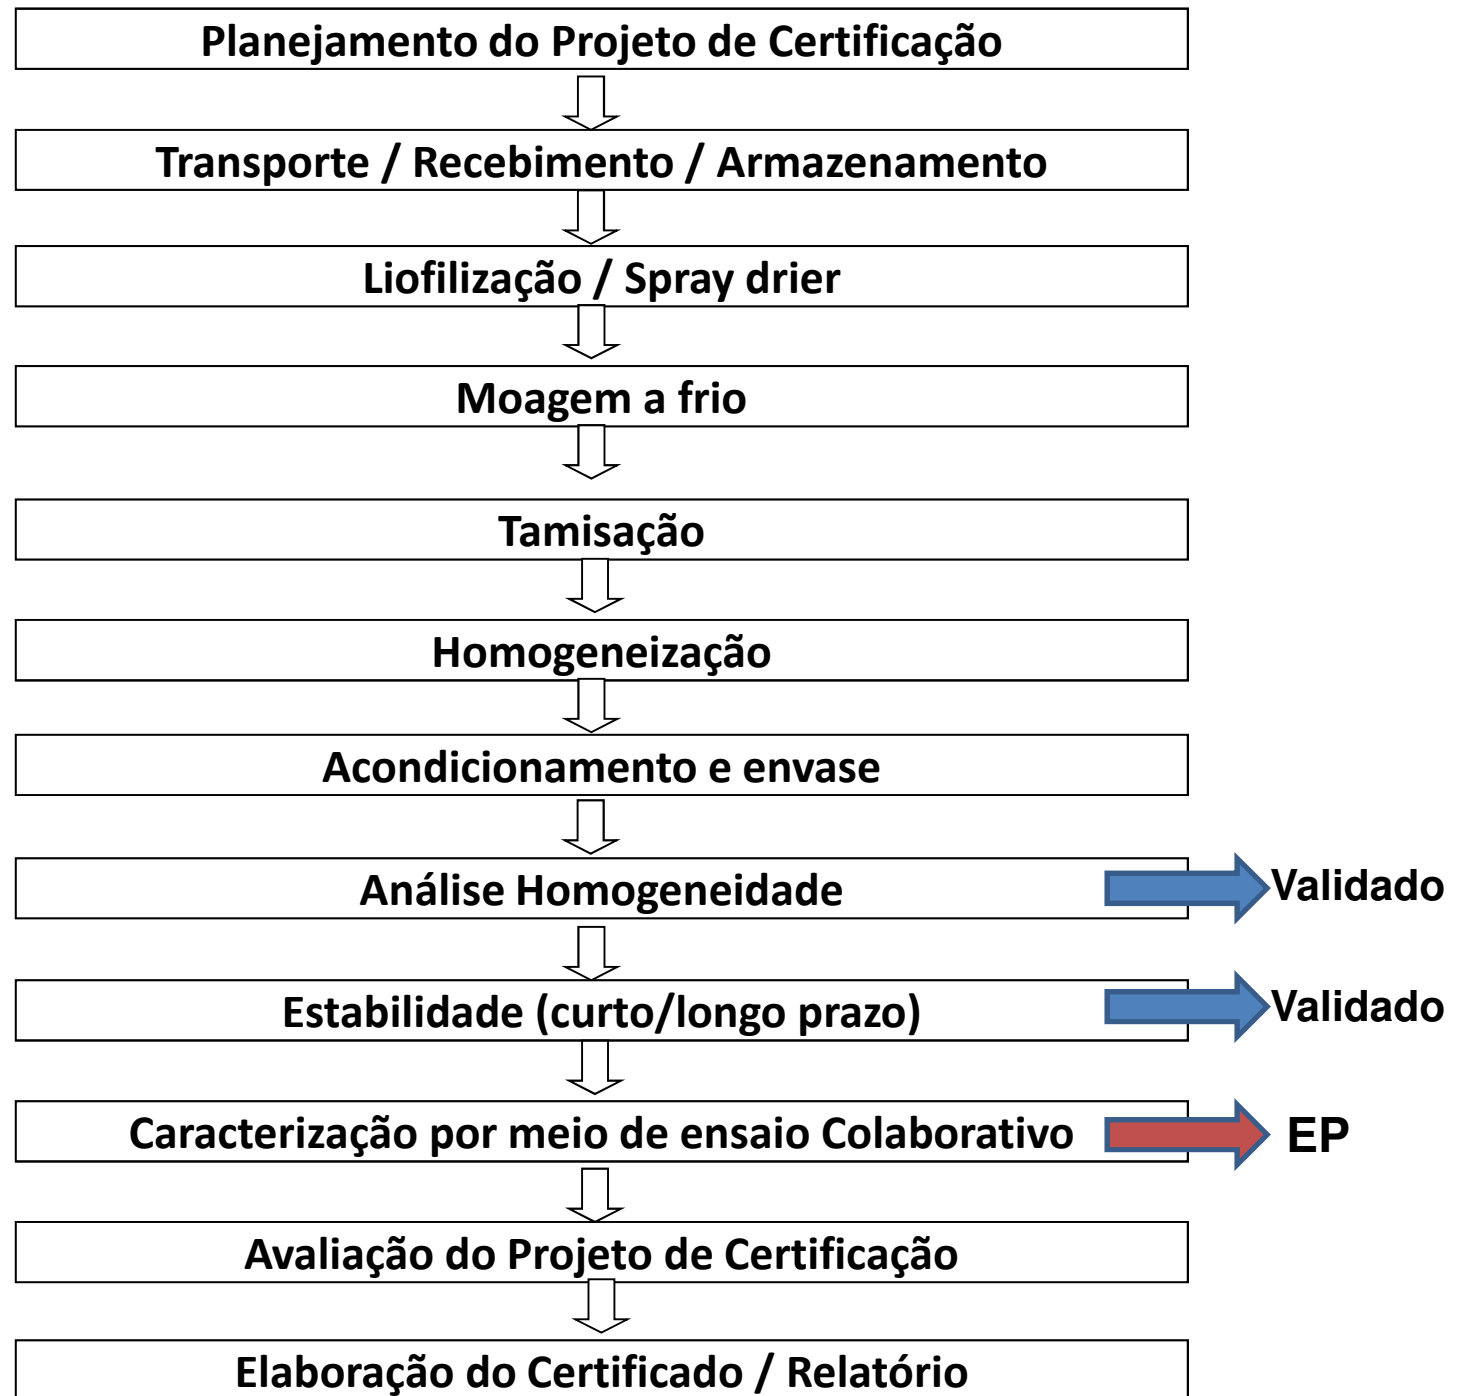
Planejamento do Projeto de Certificação

Transporte / Recebimento / Armazenamento

Liofilização / Spray drier

Moagem a frio

Tamisação

Homogeneização

Acondicionamento e envase

Análise Homogeneidade

Validado

Estabilidade (curto/longo prazo)

Validado

Caracterização por meio de ensaio Colaborativo

EP

Avaliação do Projeto de Certificação

Elaboração do Certificado / Relatório